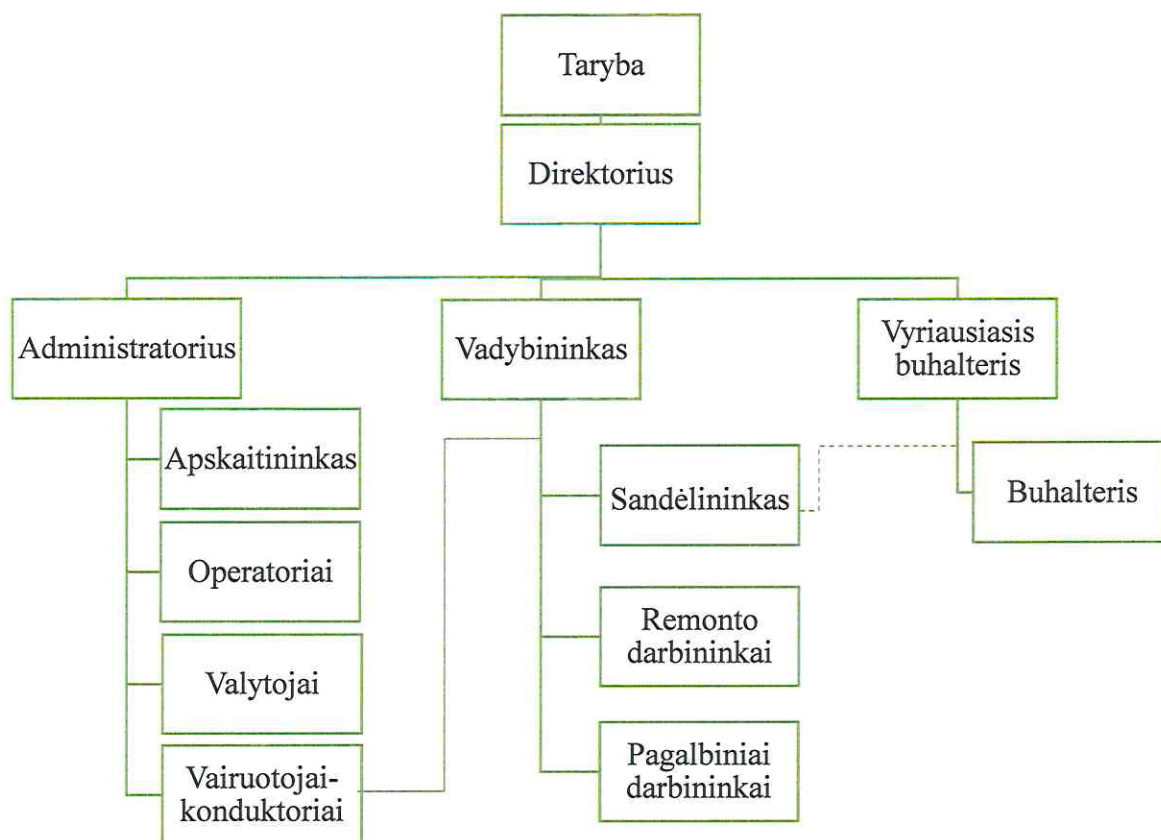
Taryba

Direktorius

Administratorius

Vadybininkas

Vyriausiasis buhalteris

Apskaitininkas

Operatoriai

Valytojai

Vairuotojai-konduktoriai

Sandėlininkas

Remonto darbininkai

Pagalbiniai darbininkai

Buhalteris